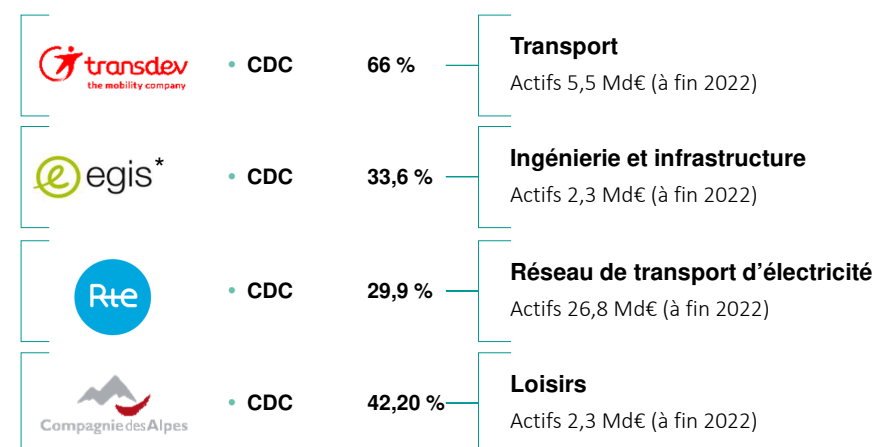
transdev
the mobility company

• CDC

66 %

**Transport**
Actifs 5,5 Md€ (à fin 2022)

egis*

• CDC

33,6 %

**Ingénierie et infrastructure**
Actifs 2,3 Md€ (à fin 2022)

Rte

• CDC

29,9 %

**Réseau de transport d'électricité**
Actifs 26,8 Md€ (à fin 2022)

CompagniedesAlpes

• CDC

42,20 %

**Loisirs**
Actifs 2,3 Md€ (à fin 2022)